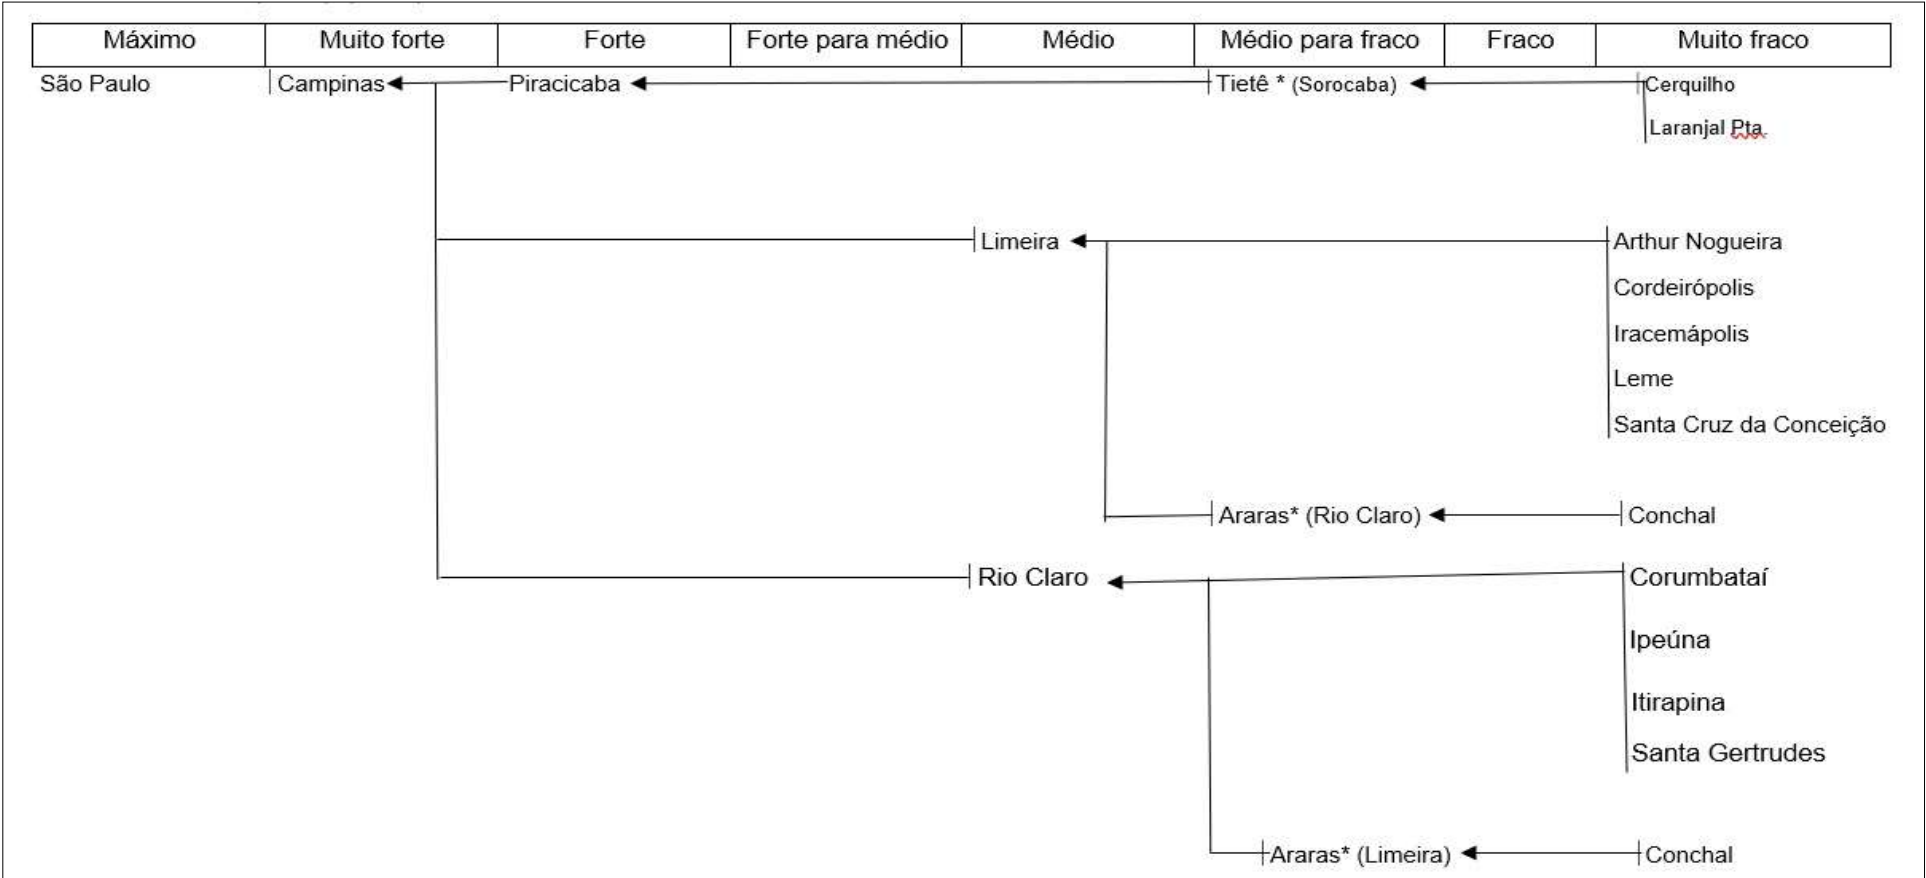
| Máximo | Muito forte | Forte | Forte para médio | Médio | Médio para fraco | Fraco | Muito fraco |
|---|---|---|---|---|---|---|---|

São Paulo

Campinas

Piracicaba

Tietê * (Sorocaba)

Cerquilho

Laranjal Pta.

Limeira

Arthur Nogueira

Cordeirópolis

Iracemápolis

Leme

Santa Cruz da Conceição

Araras* (Rio Claro)

Conchal

Rio Claro

Corumbataí

Ipeúna

Itirapina

Santa Gertrudes

Araras* (Limeira)

Conchal